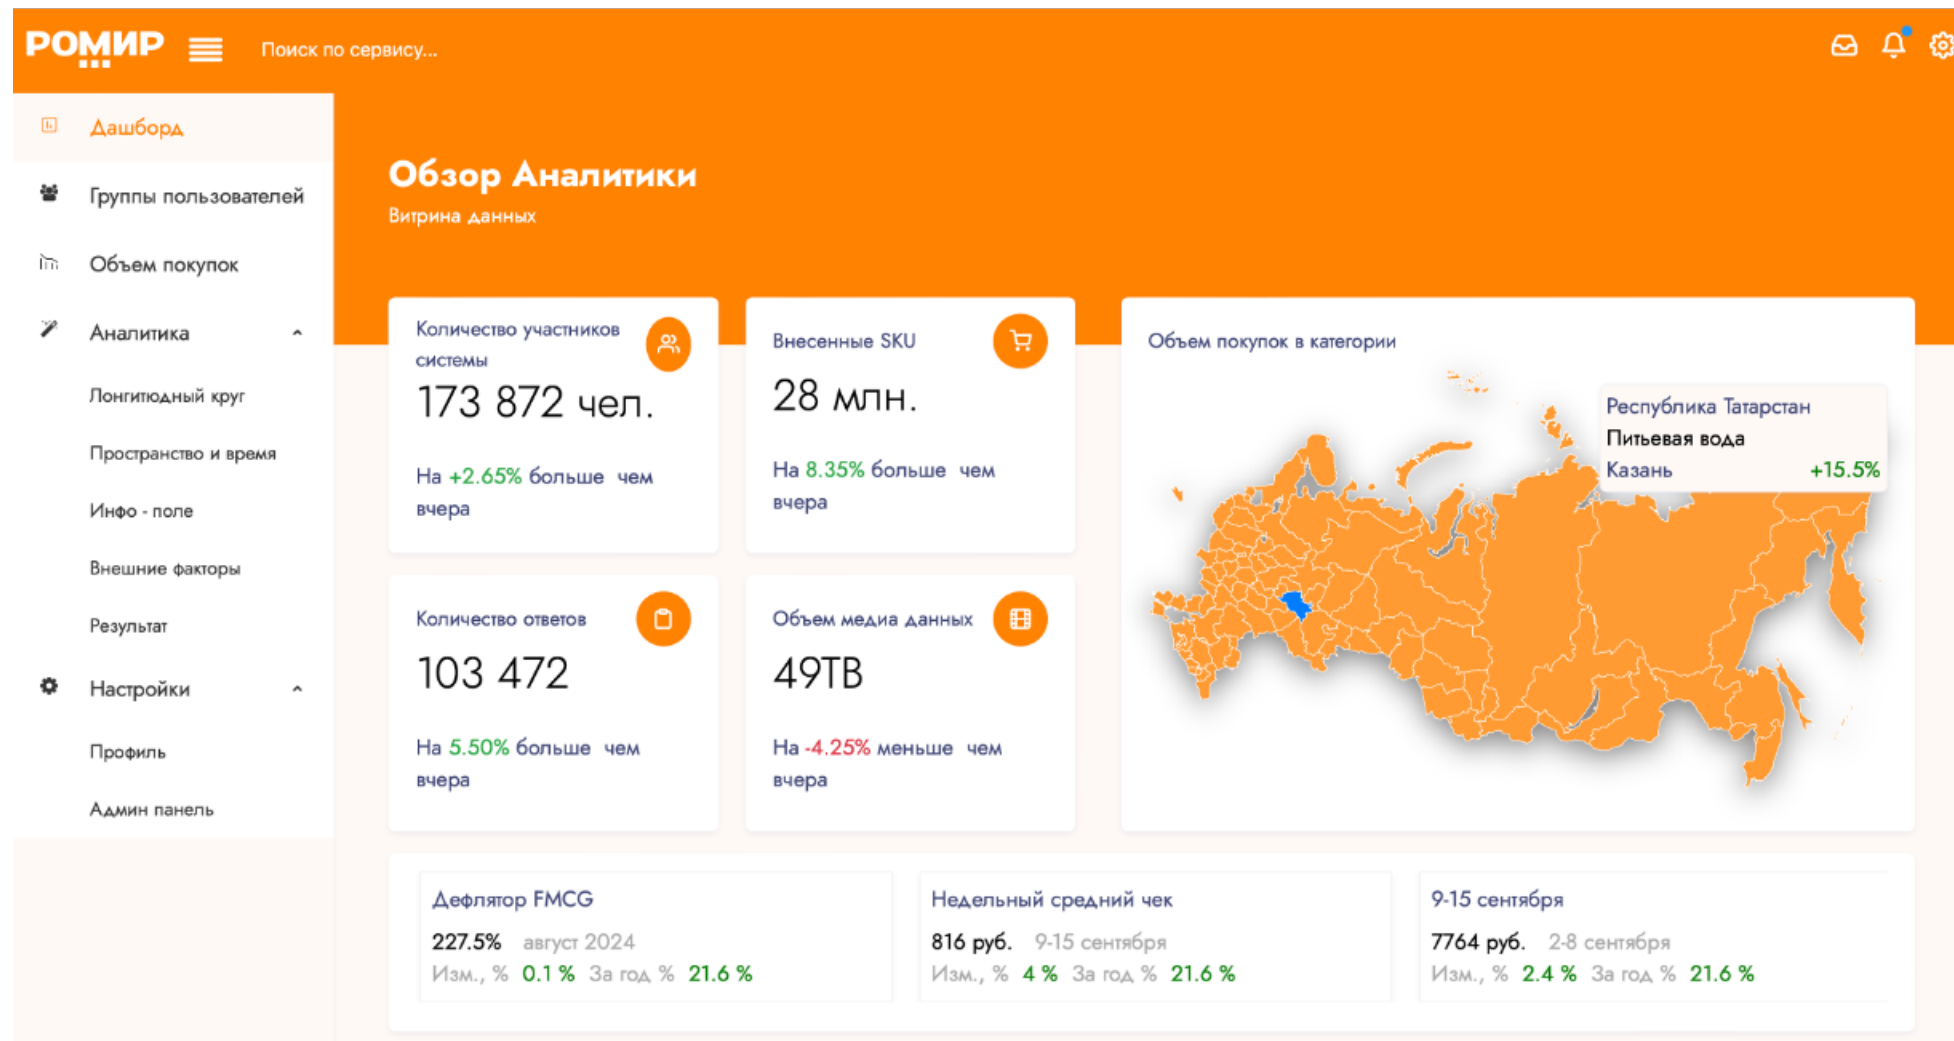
РОМИР

Поиск по сервису...

Дашборд

Группы пользователей

Объем покупок

Аналитика

Лонгитюдный круг

Пространство и время

Инфо - поле

Внешние факторы

Результат

Настройки

Профиль

Админ панель

Обзор Аналитики

Витрина данных

Количество участников системы

173 872 чел.

На +2.65% больше чем вчера

Внесенные SKU

28 млн.

На 8.35% больше чем вчера

Объем покупок в категории

Республика Татарстан

Питьевая вода

Казань +15.5%

Количество ответов

103 472

На 5.50% больше чем вчера

Объем медиа данных

49ТВ

На -4.25% меньше чем вчера

Дефлятор FMCG

227.5% август 2024

Изм., % 0.1 % За год % 21.6 %

Недельный средний чек

816 руб. 9-15 сентября

Изм., % 4 % За год % 21.6 %

9-15 сентября

7764 руб. 2-8 сентября

Изм., % 2.4 % За год % 21.6 %